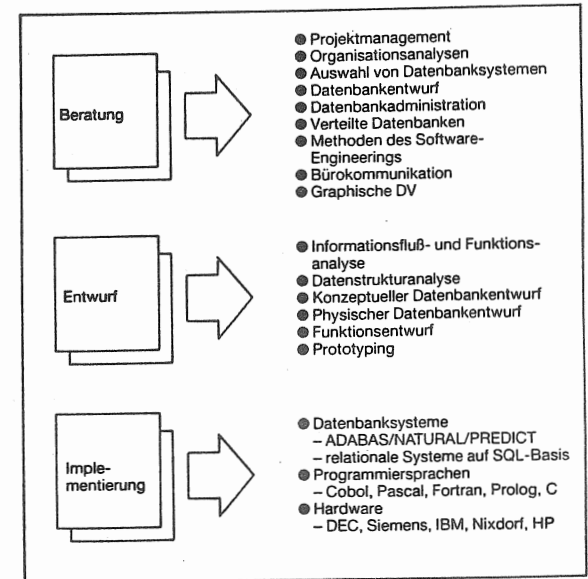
Beratung

● Projektmanagement
● Organisationsanalysen
● Auswahl von Datenbanksystemen
● Datenbankentwurf
● Datenbankadministration
● Verteilte Datenbanken
● Methoden des Software-Engineerings
● Bürokommunikation
● Graphische DV

Entwurf

● Informationsfluß- und Funktionsanalyse
● Datenstrukturanalyse
● Konzeptueller Datenbankentwurf
● Physischer Datenbankentwurf
● Funktionsentwurf
● Prototyping

Implementierung

● Datenbanksysteme
– ADABAS/NATURAL/PREDICT
– relationale Systeme auf SQL-Basis
● Programmiersprachen
– Cobol, Pascal, Fortran, Prolog, C
● Hardware
– DEC, Siemens, IBM, Nixdorf, HP